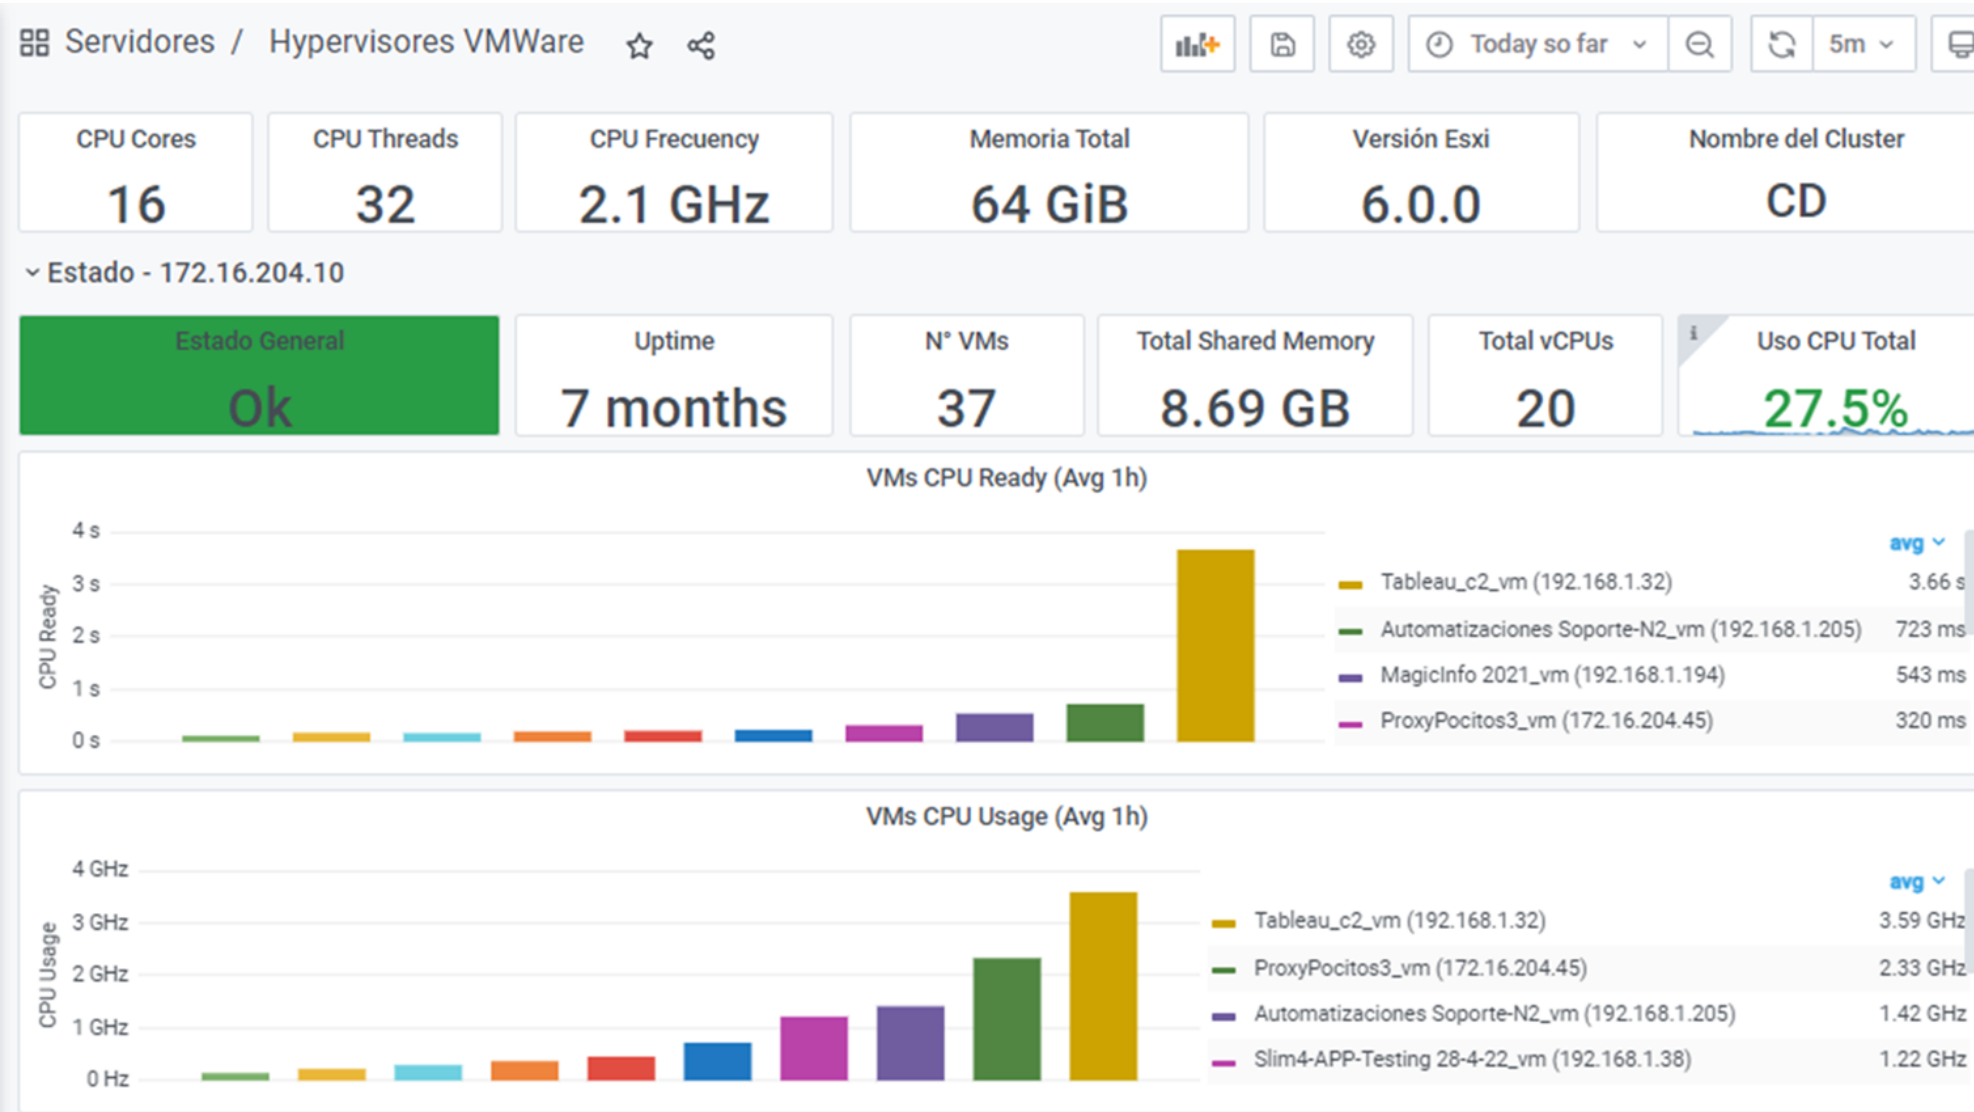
Servidores / Hypervisores VMWare

Today so far

5m

CPU Cores
16

CPU Threads
32

CPU Frecuency
2.1 GHz

Memoria Total
64 GiB

Versión Esxi
6.0.0

Nombre del Cluster
CD

Estado - 172.16.204.10

Estado General
Ok

Uptime
7 months

N° VMs
37

Total Shared Memory
8.69 GB

Total vCPUs
20

Uso CPU Total
27.5%

VMs CPU Ready (Avg 1h)

CPU Ready

4 s
3 s
2 s
1 s
0 s

avg

| | |
|---|---|
| Tableau_c2_vm (192.168.1.32) | 3.66 s |
| Automatizaciones Soporte-N2_vm (192.168.1.205) | 723 ms |
| MagicInfo 2021_vm (192.168.1.194) | 543 ms |
| ProxyPocitos3_vm (172.16.204.45) | 320 ms |

VMs CPU Usage (Avg 1h)

CPU Usage

4 GHz
3 GHz
2 GHz
1 GHz
0 Hz

avg

| | |
|---|---|
| Tableau_c2_vm (192.168.1.32) | 3.59 GHz |
| ProxyPocitos3_vm (172.16.204.45) | 2.33 GHz |
| Automatizaciones Soporte-N2_vm (192.168.1.205) | 1.42 GHz |
| Slim4-APP-Testing 28-4-22_vm (192.168.1.38) | 1.22 GHz |